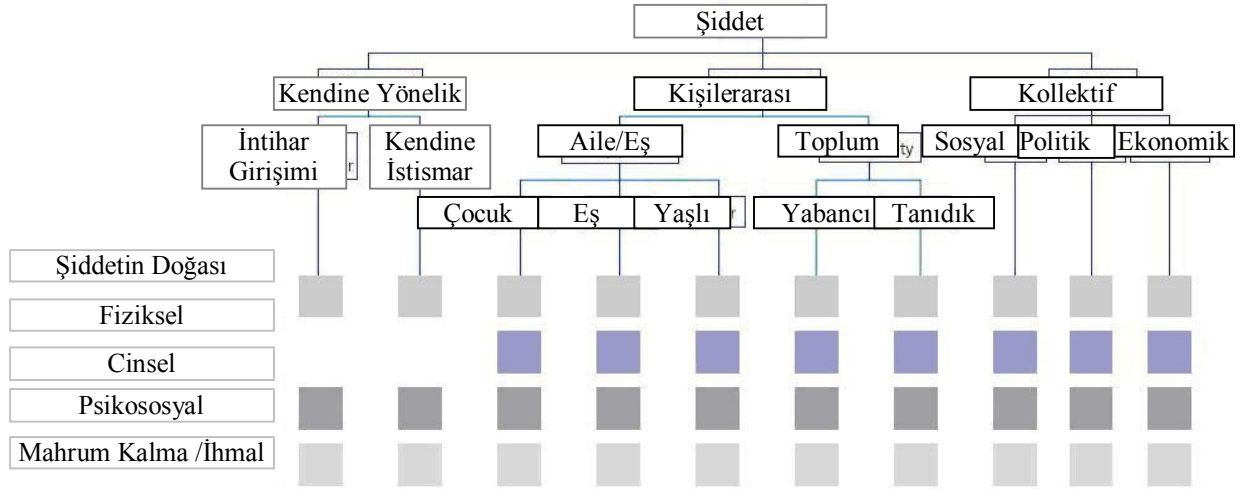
Şiddet

Kendine Yönelik

Kişilerarası

Kollektif

İntihar Girişimi

r

Kendine İstismar

Aile/Eş

Toplum

ty

Sosyal

Politik

Ekonomik

Çocuk

Eş

Yaşlı

r

Yabancı

Tanıdık

Şiddetin Doğası

Fiziksel

Cinsel

Psikososyal

Mahrum Kalma /İhmal